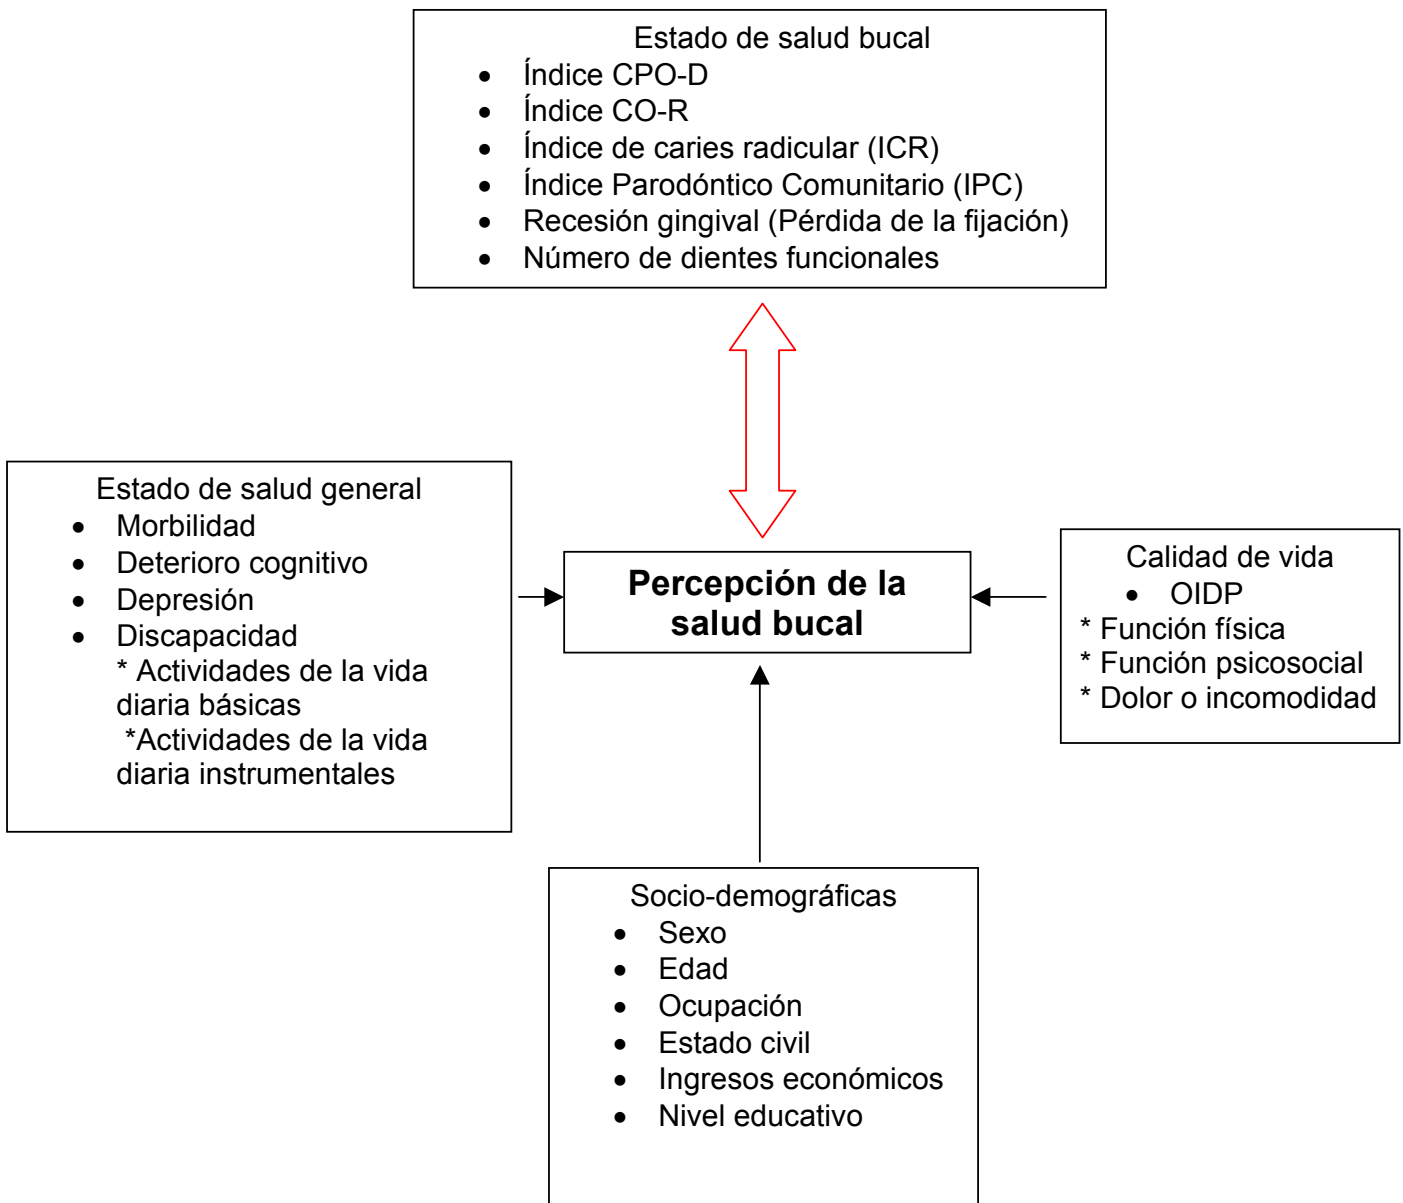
Estado de salud bucal
- Índice CPO-D
- Índice CO-R
- Índice de caries radicular (ICR)
- Índice Parodóntico Comunitario (IPC)
- Recesión gingival (Pérdida de la fijación)
- Número de dientes funcionales

Estado de salud general
- Morbilidad
- Deterioro cognitivo
- Depresión
- Discapacidad
* Actividades de la vida diaria básicas
*Actividades de la vida diaria instrumentales

**Percepción de la salud bucal**

Calidad de vida
- OIDP
* Función física
* Función psicosocial
* Dolor o incomodidad

Socio-demográficas
- Sexo
- Edad
- Ocupación
- Estado civil
- Ingresos económicos
- Nivel educativo